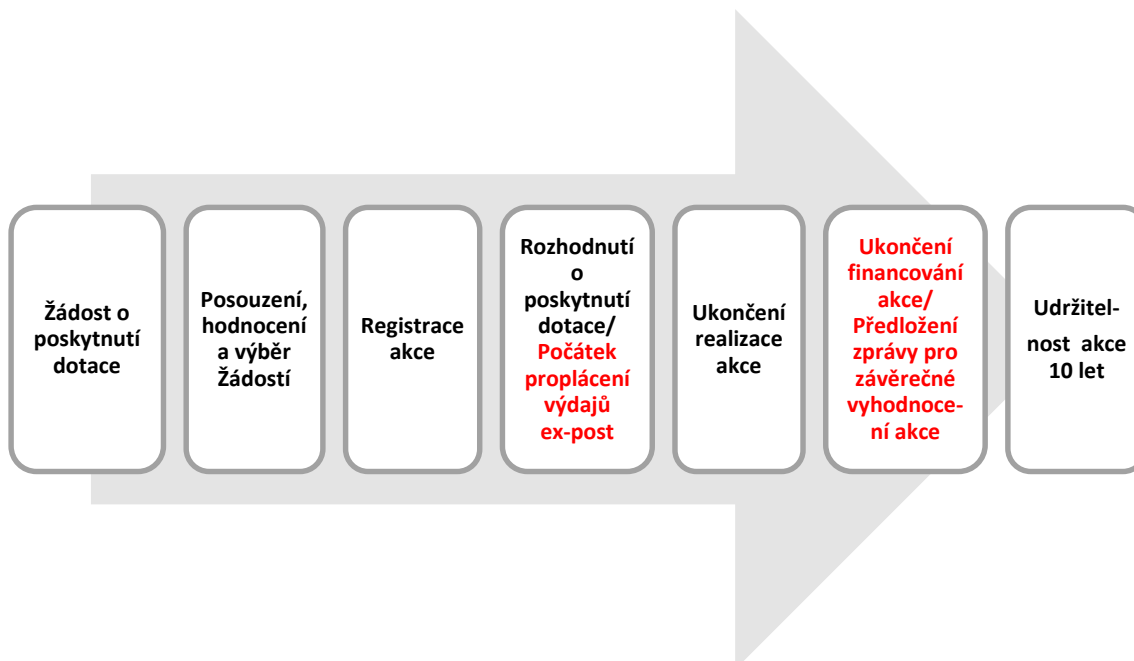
Žádost o poskytnutí dotace

Posouzení, hodnocení a výběr Žádostí

Registrace akce

Rozhodnutí o poskytnutí dotace/ Počátek proplácení výdajů ex-post

Ukončení realizace akce

Ukončení financování akce/ Předložení zprávy pro závěrečné vyhodnocení akce

Udržitelnost akce 10 let